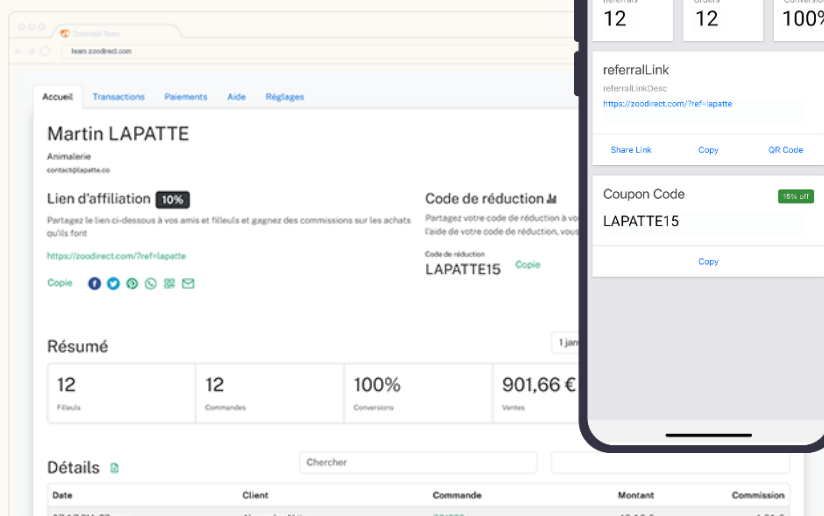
ZooDirect Team
team.zoodirect.com

Accueil Transactions Paiements Aide Réglages

Martin LAPATTE
Animalerie
contact@lapatte.co

Lien d'affiliation 10%
Partagez le lien ci-dessous à vos amis et filleuls et gagnez des commissions sur les achats qu'ils font
https://zoodirect.com/?ref=lapatte
Copie

Code de réduction
Partagez votre code de réduction à vo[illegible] l'aide de votre code de réduction, vous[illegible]
Code de réduction
LAPATTE15 Copie

Résumé
1 jan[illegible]

| 12 | 12 | 100% | 901,66 € |
|---|---|---|---|
| Filleuls | Commandes | Conversions | Ventes |

Détails
Chercher

| Date | Client | Commande | Montant | Commission |
|---|---|---|---|---|

Referrals 12
Orders 12
Conversio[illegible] 100%

referralLink
referralLinkDesc
https://zoodirect.com/?ref=lapatte
Share Link Copy QR Code

Coupon Code 15% off
LAPATTE15
Copy